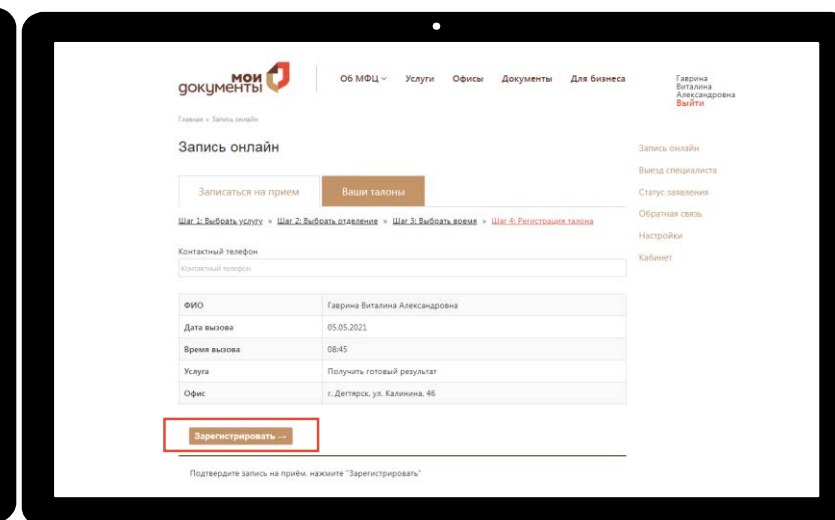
мои документы

О6 МФЦ ⌄ Услуги Офисы Документы Для бизнеса

Гаврина Виталина Александровна
Выйти

Главная » Запись онлайн

Запись онлайн

Записаться на прием | Ваши талоны

Шаг 1: Выбрать услугу » Шаг 2: Выбрать отделение » Шаг 3: Выбрать время » Шаг 4: Регистрация талона

Контактный телефон
Контактный телефон

| ФИО | Гаврина Виталина Александровна |
|---|---|
| Дата вызова | 05.05.2021 |
| Время вызова | 08:45 |
| Услуга | Получить готовый результат |
| Офис | г. Дегтярск, ул. Калинина, 46 |

Зарегистрировать →

Подтвердите запись на приём, нажмите "Зарегистрировать"

Запись онлайн
Выезд специалиста
Статус заявления
Обратная связь
Настройки
Кабинет